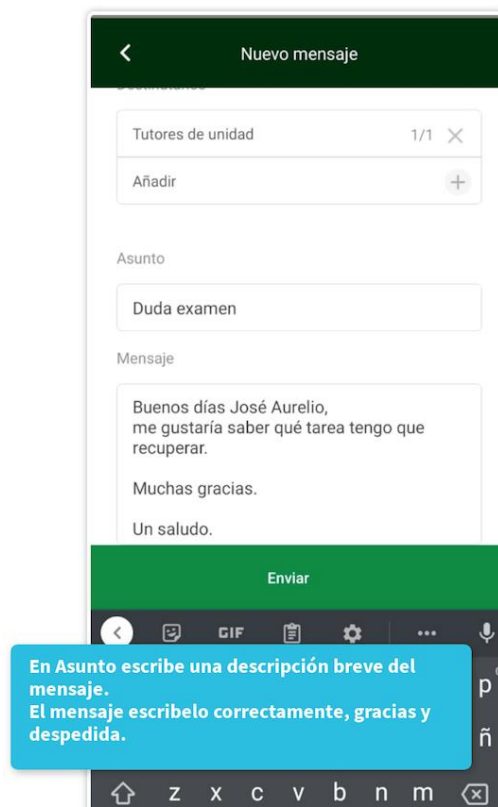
Nuevo mensaje

Tutores de unidad 1/1

Añadir

Asunto

Duda examen

Mensaje

Buenos días José Aurelio,
me gustaría saber qué tarea tengo que recuperar.

Muchas gracias.

Un saludo.

Enviar

GIF

En Asunto escribe una descripción breve del mensaje.
El mensaje escribelo correctamente, gracias y despedida.

p

ñ

z x c v b n m